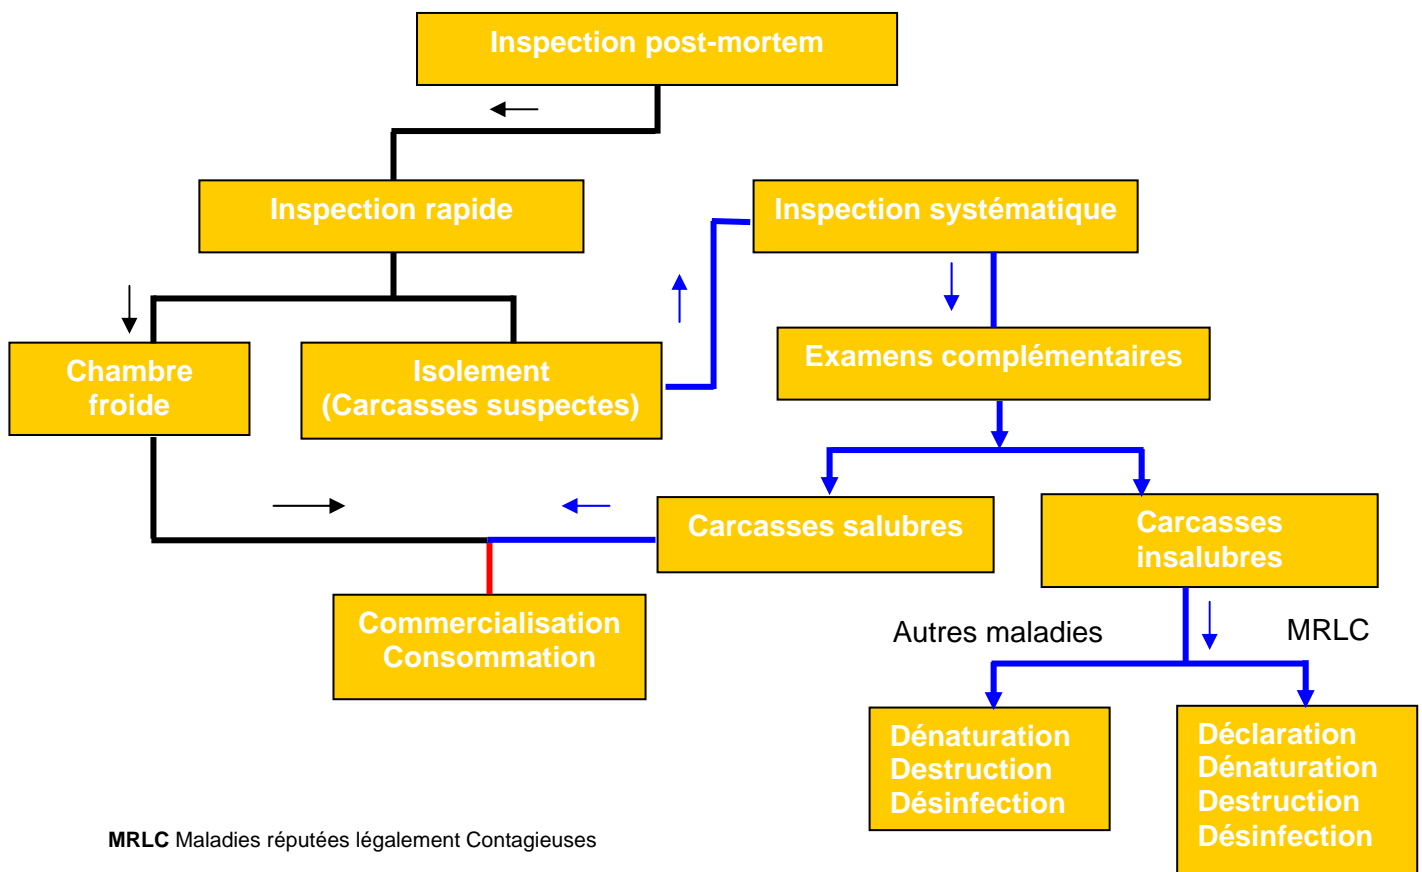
Inspection post-mortem

Inspection rapide

Inspection systématique

Chambre froide

Isolement (Carcasses suspectes)

Examens complémentaires

Carcasses salubres

Carcasses insalubres

Commercialisation Consommation

Autres maladies

MRLC

Dénaturation
Destruction
Désinfection

Déclaration
Dénaturation
Destruction
Désinfection

**MRLC** Maladies réputées légalement Contagieuses